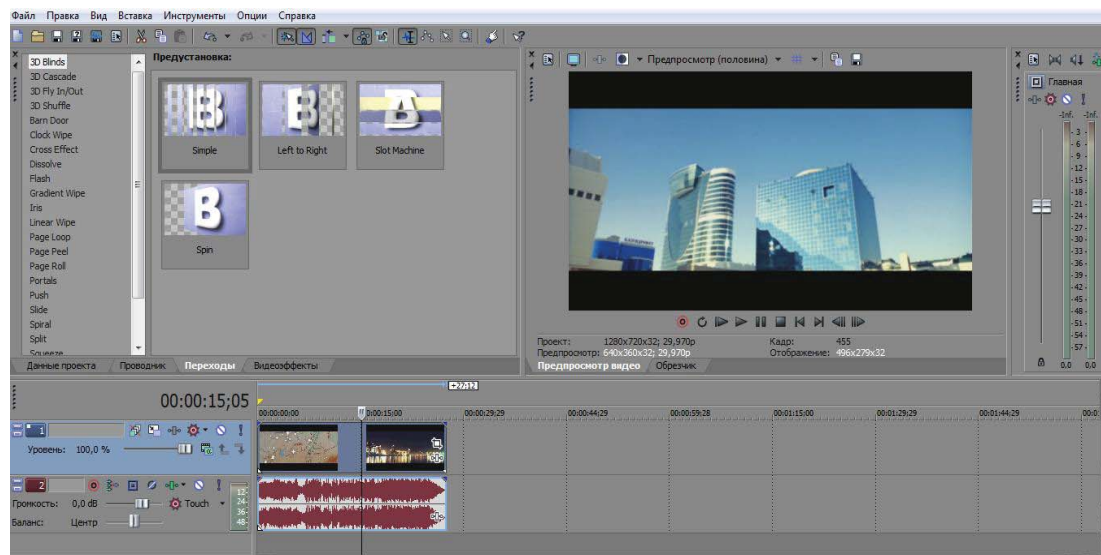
Файл Правка Вид Вставка Инструменты Опции Справка

3D Blinds
3D Cascade
3D Fly In/Out
3D Shuffle
Barn Door
Clock Wipe
Cross Effect
Dissolve
Flash
Gradient Wipe
Iris
Linear Wipe
Page Loop
Page Peel
Page Roll
Portals
Push
Slide
Spiral
Split
Squeeze

Предустановка:

Simple
Left to Right
Slot Machine
Spin

Данные проекта Проводник Переходы Видеоэффекты

Предпросмотр (половина)

Проект: 1280x720x32; 29,970p
Предпросмотр: 640x360x32; 29,970p
Кадр: 455
Отображение: 496x279x32

Предпросмотр видео Обрезчик

Главная
-Inf. -Inf.
3
6
9
12
15
18
21
24
27
30
33
36
39
42
45
48
51
54
57
0,0 0,0

00:00:15;05

+27:12

00:00:00;00
00:00:15;00
00:00:29;29
00:00:44;29
00:00:59;28
00:01:15:00
00:01:29;29
00:01:44;29

1
Уровень: 100,0 %

2
Громкость: 0,0 dB
Touch
Баланс: Центр
12
24
36
48